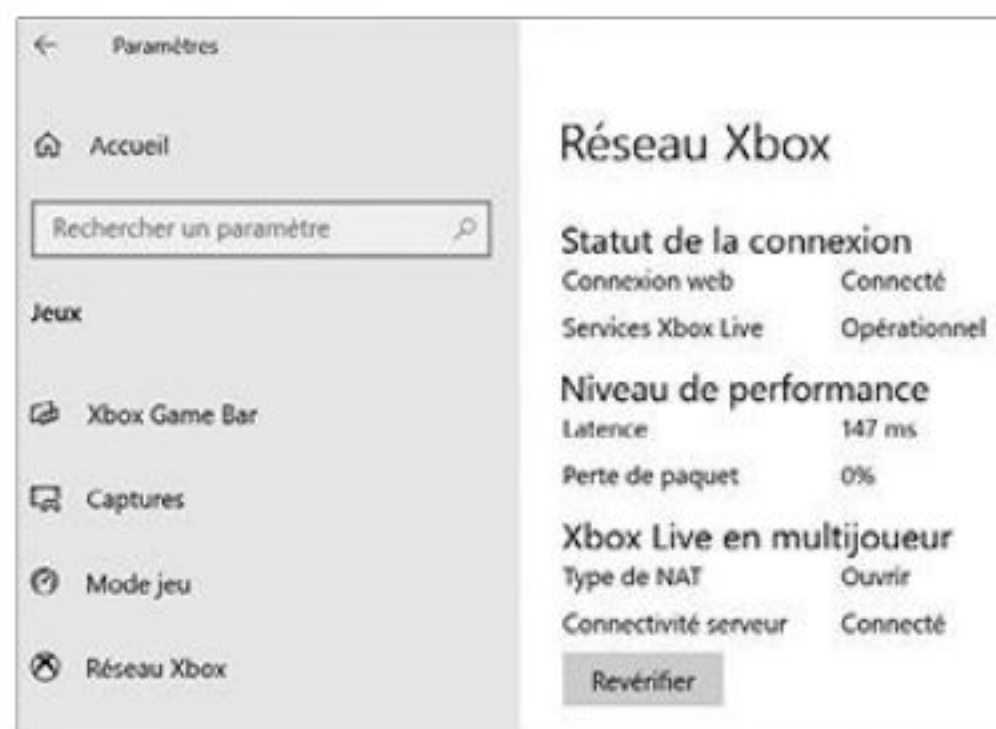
Paramètres

Accueil

Rechercher un paramètre

Jeux

Xbox Game Bar

Captures

Mode jeu

Réseau Xbox

Réseau Xbox

Statut de la connexion

| Connexion web | Connecté |
|---|---|
| Services Xbox Live | Opérationnel |

Niveau de performance

| Latence | 147 ms |
|---|---|
| Perte de paquet | 0% |

Xbox Live en multijoueur

| Type de NAT | Ouvrir |
|---|---|
| Connectivité serveur | Connecté |

Revérifier